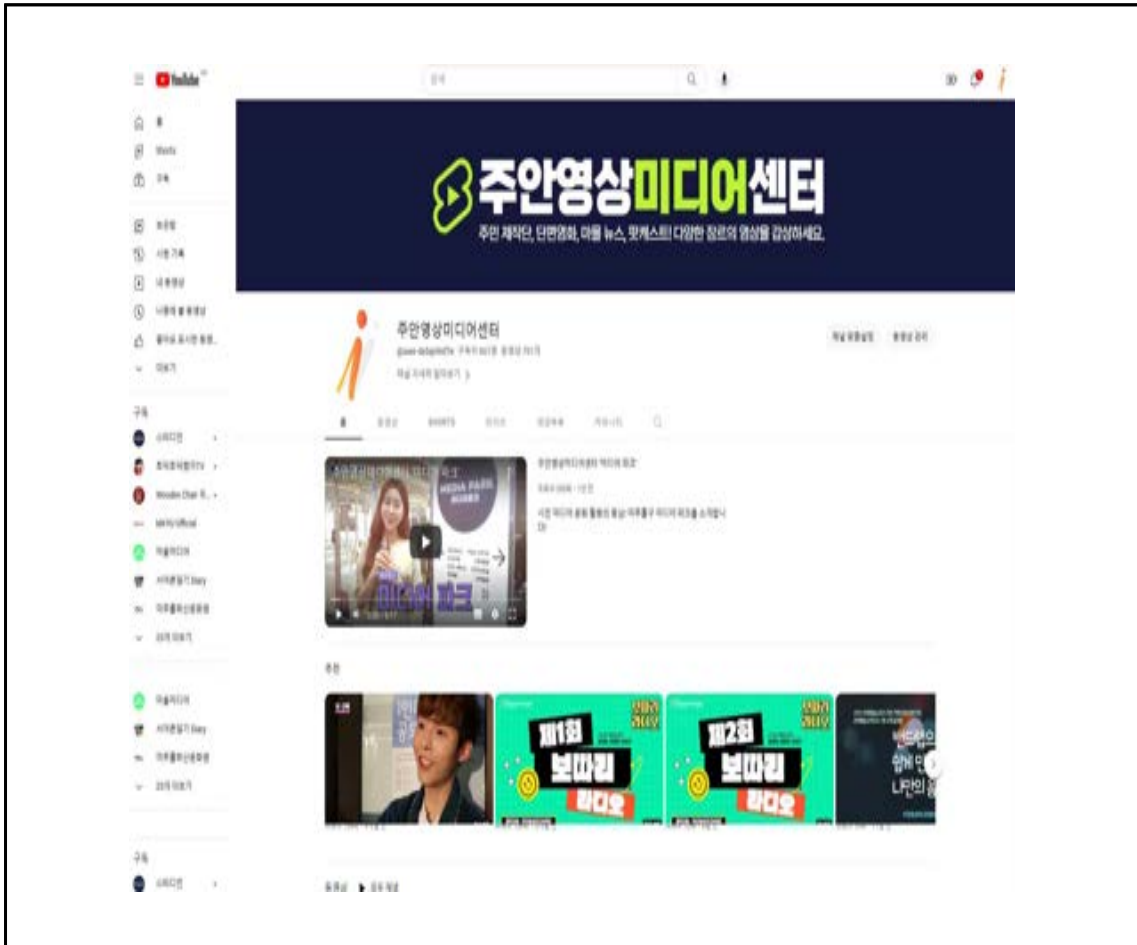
YouTube

홈
Shorts
구독

주안영상미디어센터
주민 제작단, 단편영화, 마을 뉴스, 팟캐스트! 다양한 장르의 영상을 감상하세요.

주안영상미디어센터
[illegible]
채널 자세히 알아보기

채널 맞춤설정
동영상 관리

홈
동영상
SHORTS
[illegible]
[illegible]
커뮤니티

주안영상미디어센터 미디어 파크
MEDIA PARK
미디어 파크

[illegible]

추천

제1회
보따리
라디오

제2회
보따리
라디오

구독
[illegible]

동영상
▶ 모두 재생